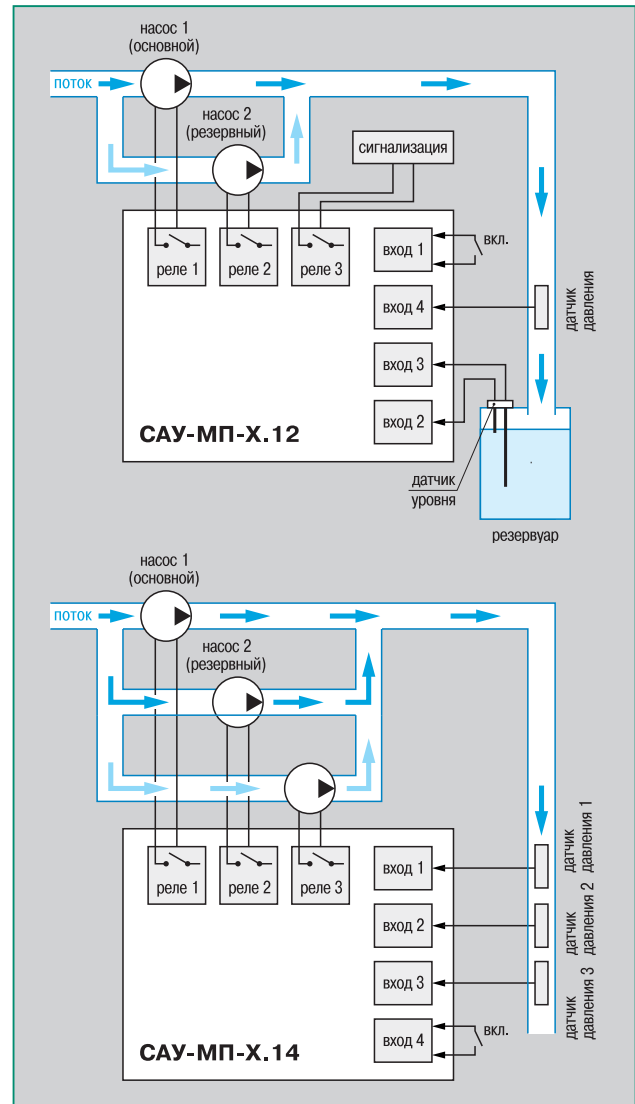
насос 1
(основной)

поток

насос 2
(резервный)

сигнализация

реле 1

реле 2

реле 3

вход 1

вкл.

вход 4

датчик давления

вход 3

вход 2

САУ-МП-Х.12

датчик
уровня

резервуар

насос 1
(основной)

поток

насос 2
(резервный)

реле 1

реле 2

реле 3

вход 1

вход 2

вход 3

вход 4

вкл.

датчик давления 1

датчик давления 2

датчик давления 3

САУ-МП-Х.14